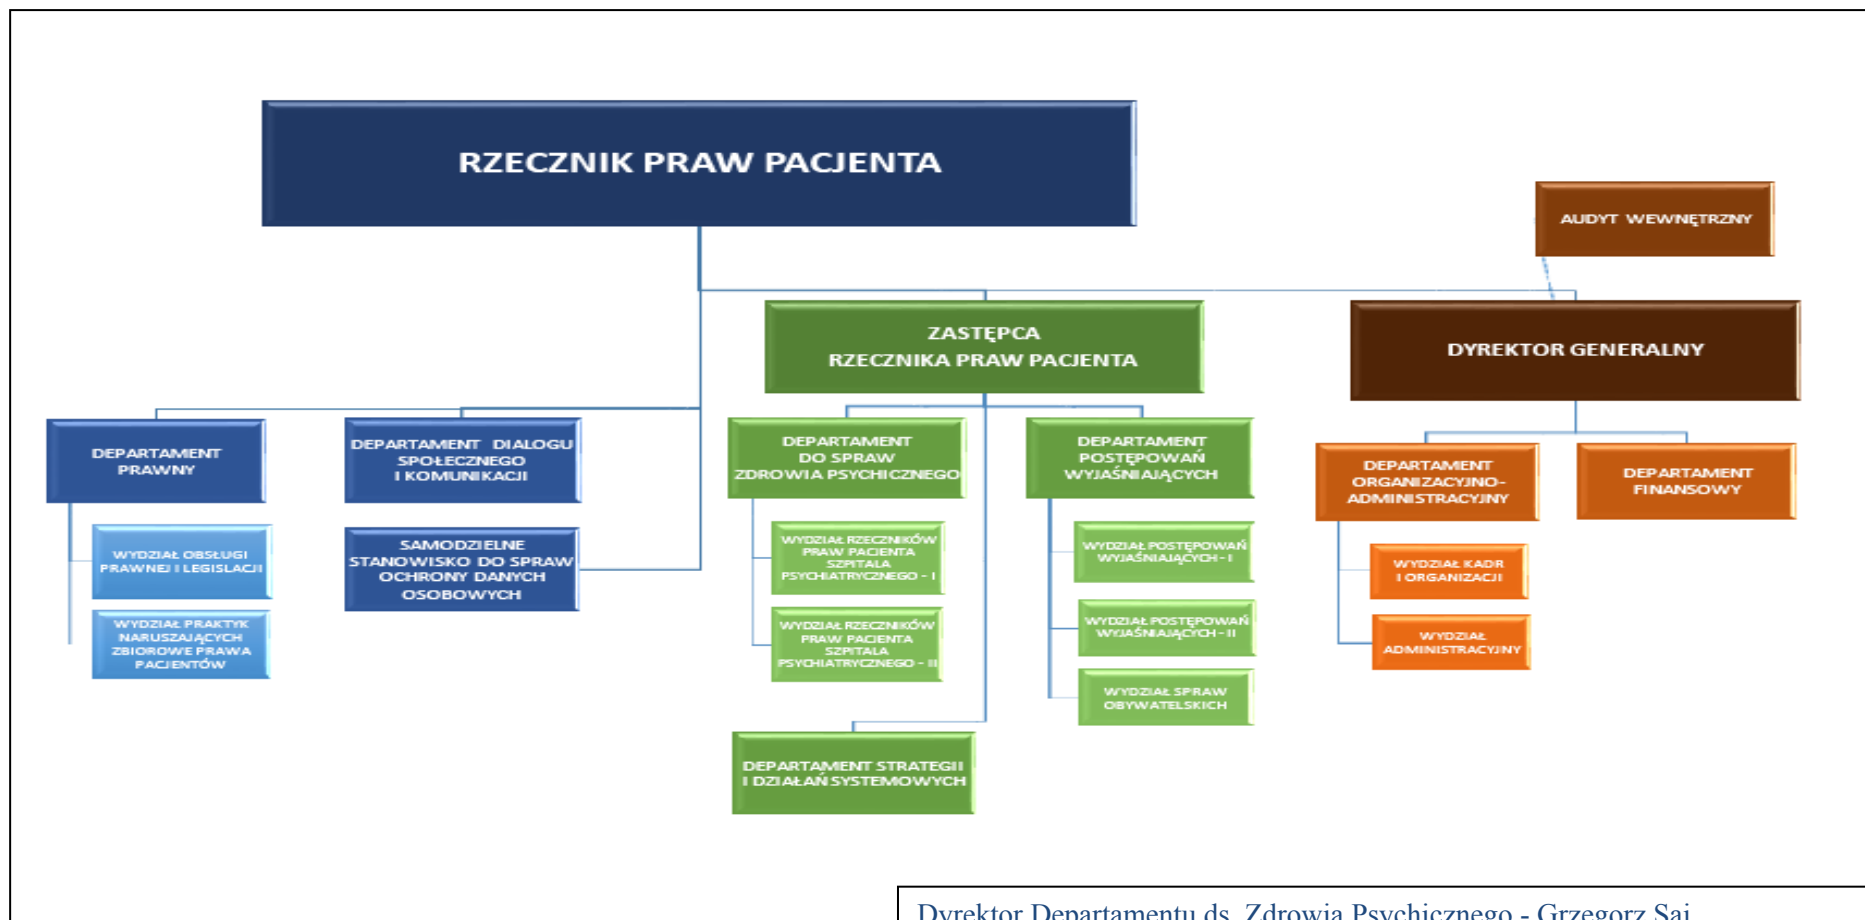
RZECZNIK PRAW PACJENTA

AUDYT WEWNĘTRZNY

ZASTĘPCA RZECZNIKA PRAW PACJENTA

DYREKTOR GENERALNY

DEPARTAMENT PRAWNY

WYDZIAŁ OBSŁUGI PRAWNEJ I LEGISLACJI

WYDZIAŁ PRAKTYK NARUSZAJĄCYCH ZBIOROWE PRAWA PACJENTÓW

DEPARTAMENT DIALOGU SPOŁECZNEGO I KOMUNIKACJI

SAMODZIELNE STANOWISKO DO SPRAW OCHRONY DANYCH OSOBOWYCH

DEPARTAMENT DO SPRAW ZDROWIA PSYCHICZNEGO

WYDZIAŁ RZECZNIKÓW PRAW PACJENTA SZPITALA PSYCHIATRYCZNEGO - I

WYDZIAŁ RZECZNIKÓW PRAW PACJENTA SZPITALA PSYCHIATRYCZNEGO - II

DEPARTAMENT POSTĘPOWAŃ WYJAŚNIAJĄCYCH

WYDZIAŁ POSTĘPOWAŃ WYJAŚNIAJĄCYCH - I

WYDZIAŁ POSTĘPOWAŃ WYJAŚNIAJĄCYCH - II

WYDZIAŁ SPRAW OBYWATELSKICH

DEPARTAMENT STRATEGII I DZIAŁAŃ SYSTEMOWYCH

DEPARTAMENT ORGANIZACYJNO-ADMINISTRACYJNY

WYDZIAŁ KADR I ORGANIZACJI

WYDZIAŁ ADMINISTRACYJNY

DEPARTAMENT FINANSOWY

Dyrektor Departamentu ds. Zdrowia Psychicznego - Grzegorz Saj